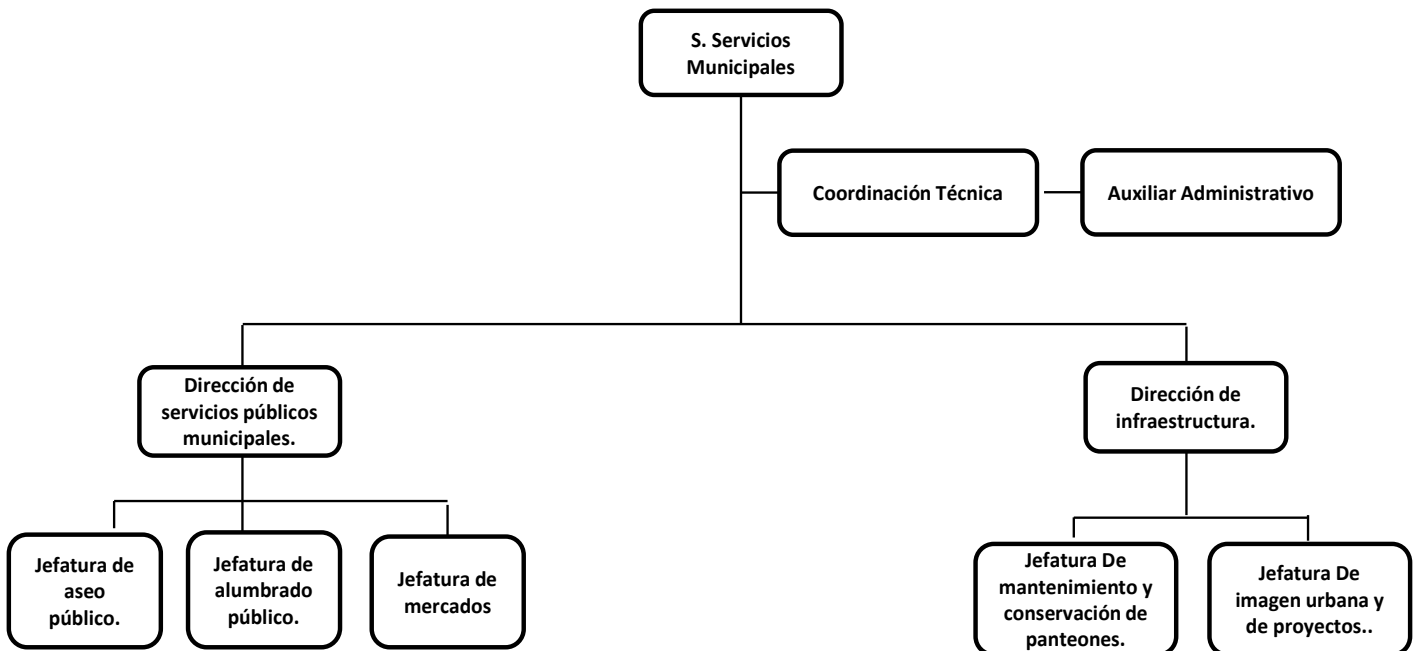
S. Servicios Municipales

Coordinación Técnica

Auxiliar Administrativo

Dirección de servicios públicos municipales.

Dirección de infraestructura.

Jefatura de aseo público.

Jefatura de alumbrado público.

Jefatura de mercados

Jefatura De mantenimiento y conservación de panteones.

Jefatura De imagen urbana y de proyectos..